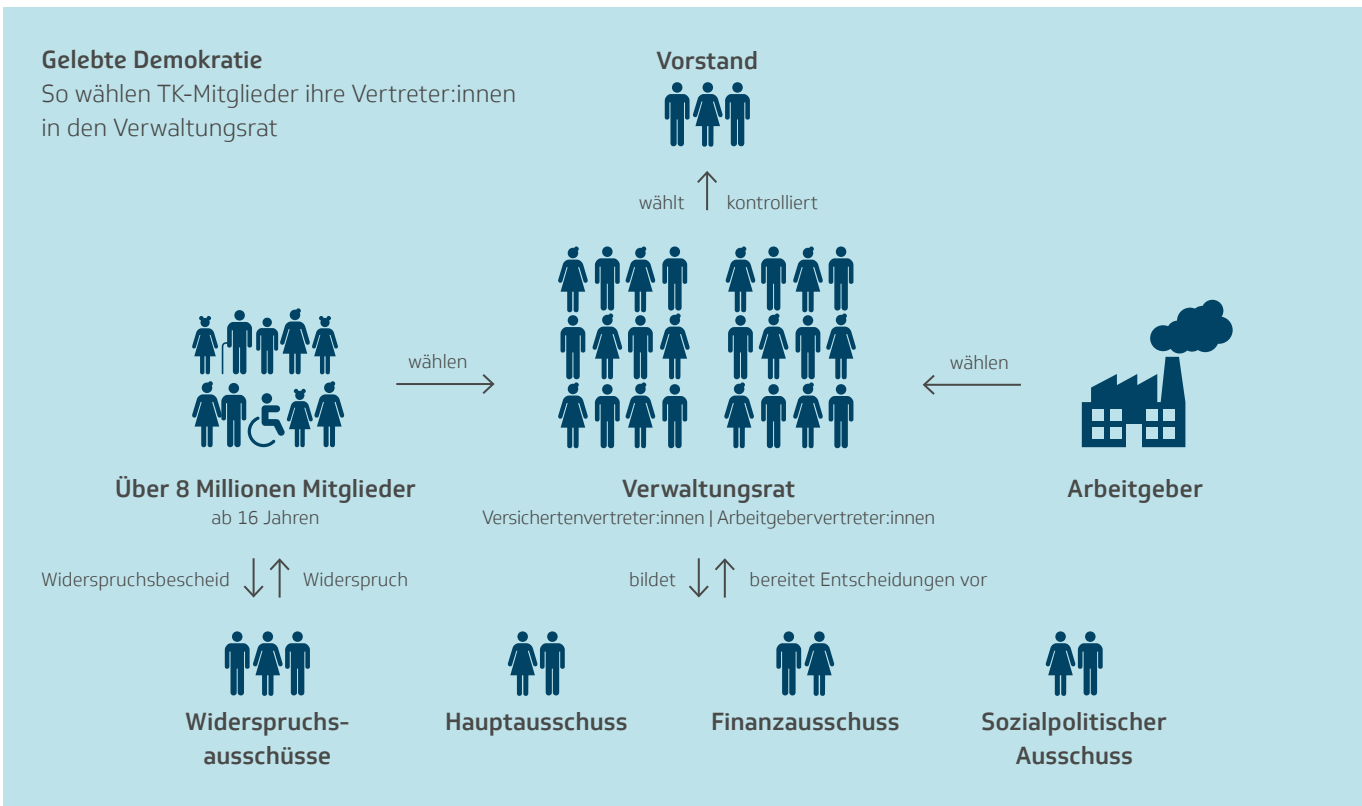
Gelebte Demokratie
So wählen TK-Mitglieder ihre Vertreter:innen in den Verwaltungsrat

Vorstand

wählt kontrolliert

wählen

wählen

Über 8 Millionen Mitglieder
ab 16 Jahren

Verwaltungsrat
Versichertenvertreter:innen | Arbeitgebervertreter:innen

Arbeitgeber

Widerspruchsbescheid Widerspruch

bildet bereitet Entscheidungen vor

Widerspruchsausschüsse

Hauptausschuss

Finanzausschuss

Sozialpolitischer Ausschuss